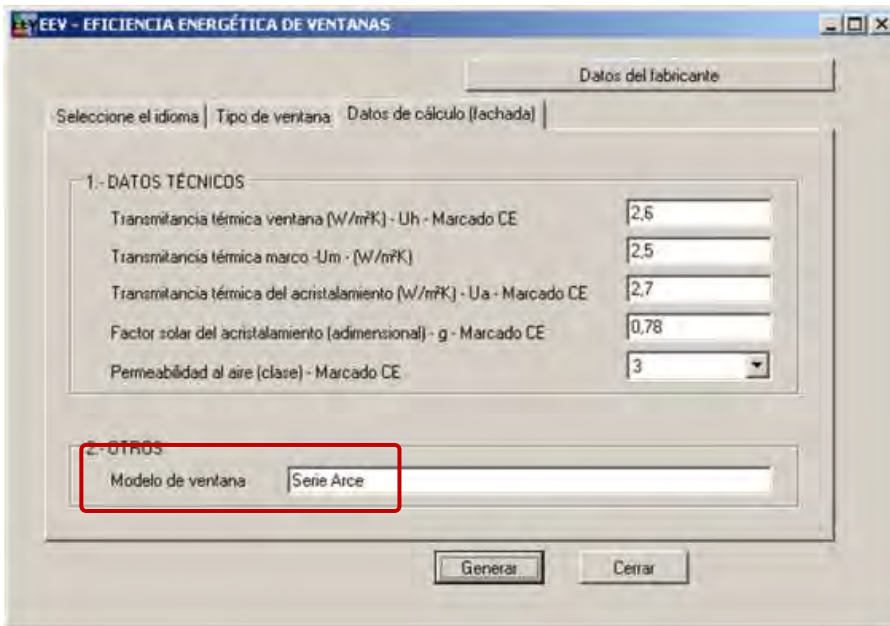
EEV - EFICIENCIA ENERGÉTICA DE VENTANAS

Datos del fabricante

Seleccione el idioma | Tipo de ventana | Datos de cálculo (fachada)

1.- DATOS TÉCNICOS

Transmitancia térmica ventana (W/m²K) - Uh - Marcado CE | 2,6

Transmitancia térmica marco -Um - (W/m²K) | 2,5

Transmitancia térmica del acristalamiento (W/m²K) - Ua - Marcado CE | 2,7

Factor solar del acristalamiento (adimensional) - g - Marcado CE | 0,78

Permeabilidad al aire (clase) - Marcado CE | 3

2.- OTROS

Modelo de ventana | Serie Arce

Generar

Cerrar